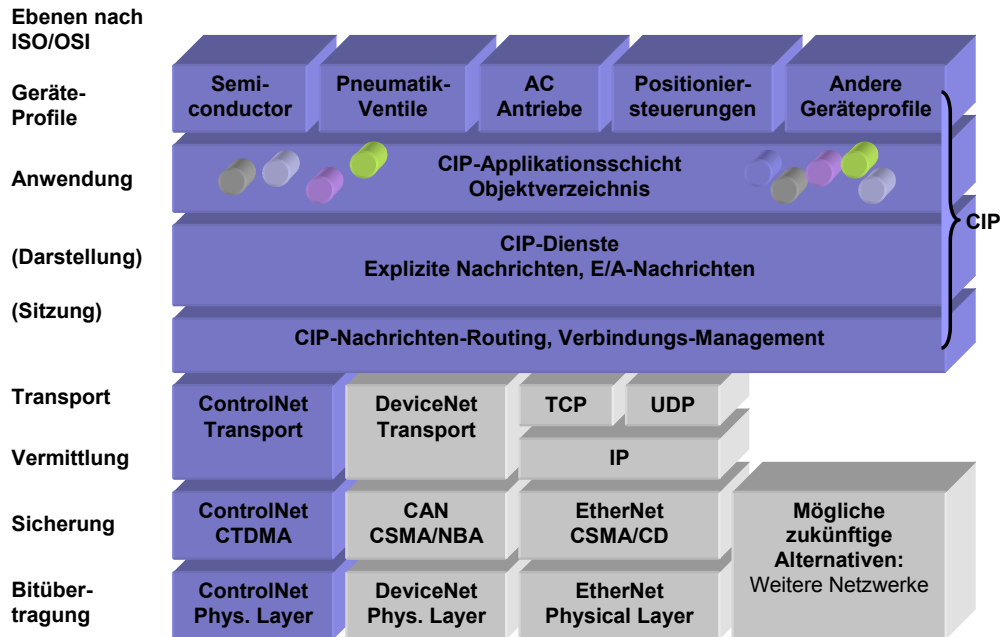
Ebenen nach ISO/OSI

Geräte-Profile

Anwendung

(Darstellung)

(Sitzung)

Transport

Vermittlung

Sicherung

Bitübertragung

Semiconductor

Pneumatik-Ventile

AC Antriebe

Positioniersteuerungen

Andere Geräteprofile

CIP-Applikationsschicht
Objektverzeichnis

CIP-Dienste
Explizite Nachrichten, E/A-Nachrichten

CIP-Nachrichten-Routing, Verbindungs-Management

CIP

ControlNet Transport

DeviceNet Transport

TCP

UDP

IP

ControlNet CTDMA

CAN CSMA/NBA

EtherNet CSMA/CD

Mögliche zukünftige Alternativen:
Weitere Netzwerke

ControlNet Phys. Layer

DeviceNet Phys. Layer

EtherNet Physical Layer